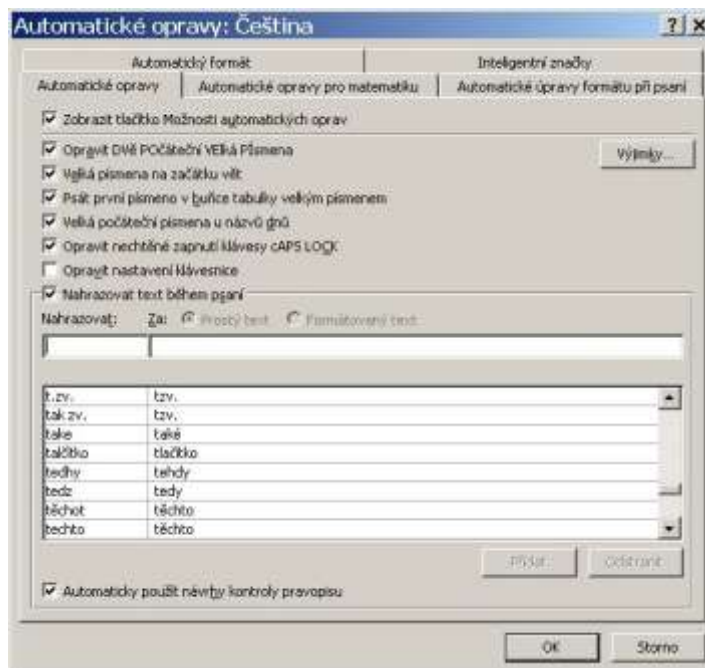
Automatické opravy: Čeština

?|X

Automatický formát | Inteligentní značky
Automatické opravy | Automatické opravy pro matematiku | Automatické úpravy formátu při psaní

Zobrazit tlačítko Možnosti automatických oprav

Opravit DVě POčáteční VElká Písmena

Výjimky...

Velká písmena na začátku vět

Psát první písmeno v buňce tabulky velkým písmenem

Velká počáteční písmena u názvů dnů

Opravit nechtěné zapnutí klávesy cAPS LOCK

Opravit nastavení klávesnice

Nahrazovat text během psaní

Nahrazovat: Za: Prostý text Formátovaný text

| | |
|---|---|
| t.zv. | tzv. |
| tak zv. | tzv. |
| take | také |
| talčítko | tlačítko |
| tedhy | tehdy |
| tedz | tedy |
| téchot | těchto |
| techto | těchto |

Přidat Odstranit

Automaticky použít návrhy kontroly pravopisu

OK Storno